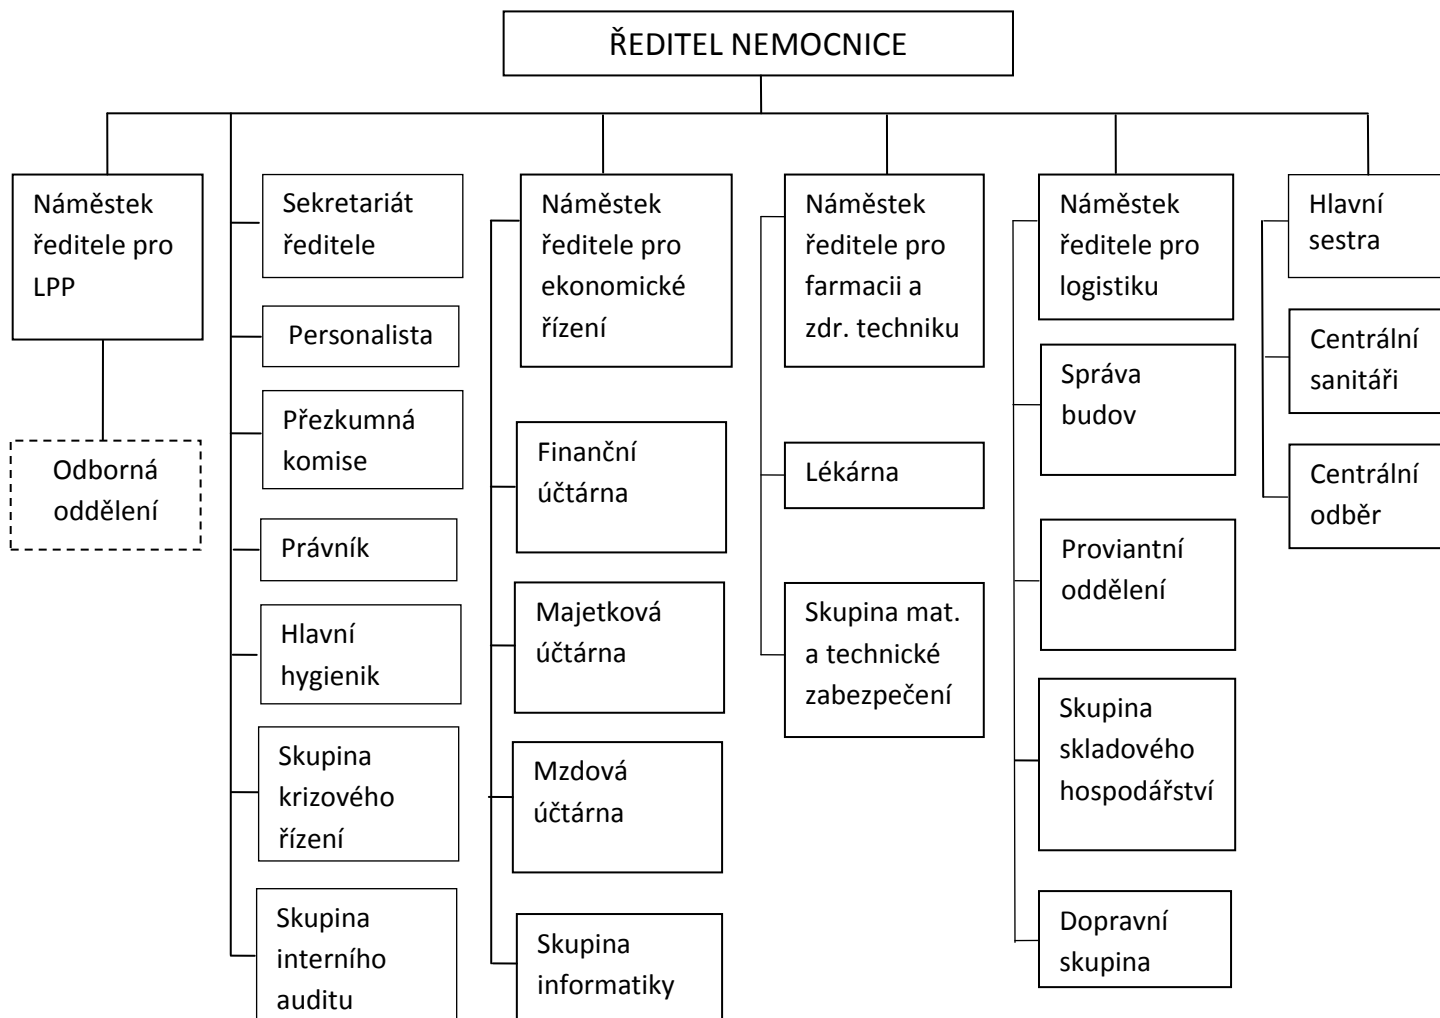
ŘEDITEL NEMOCNICE

Náměstek ředitele pro LPP

Odborná oddělení

Sekretariát ředitele

Personalista

Přezkumná komise

Právník

Hlavní hygienik

Skupina krizového řízení

Skupina interního auditu

Náměstek ředitele pro ekonomické řízení

Finanční účtárna

Majetková účtárna

Mzdová účtárna

Skupina informatiky

Náměstek ředitele pro farmacii a zdr. techniku

Lékárna

Skupina mat. a technické zabezpečení

Náměstek ředitele pro logistiku

Správa budov

Proviantní oddělení

Skupina skladového hospodářství

Dopravní skupina

Hlavní sestra

Centrální sanitáři

Centrální odběr